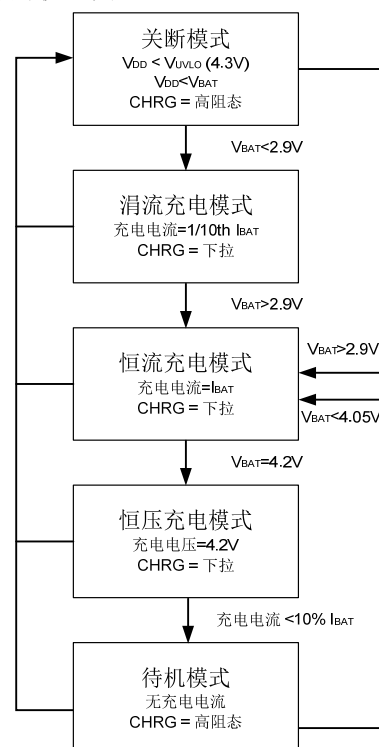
关断模式
$V_{DD}$ < $V_{UVLO}$ (4.3V)
$V_{DD}$<$V_{BAT}$
CHRG = 高阻态

$V_{BAT}$<2.9V

涓流充电模式
充电电流=1/10th $I_{BAT}$
CHRG = 下拉

$V_{BAT}$>2.9V

恒流充电模式
充电电流=$I_{BAT}$
CHRG = 下拉

$V_{BAT}$>2.9V

$V_{BAT}$<4.05V

$V_{BAT}$=4.2V

恒压充电模式
充电电压=4.2V
CHRG = 下拉

充电电流 <10% $I_{BAT}$

待机模式
无充电电流
CHRG = 高阻态